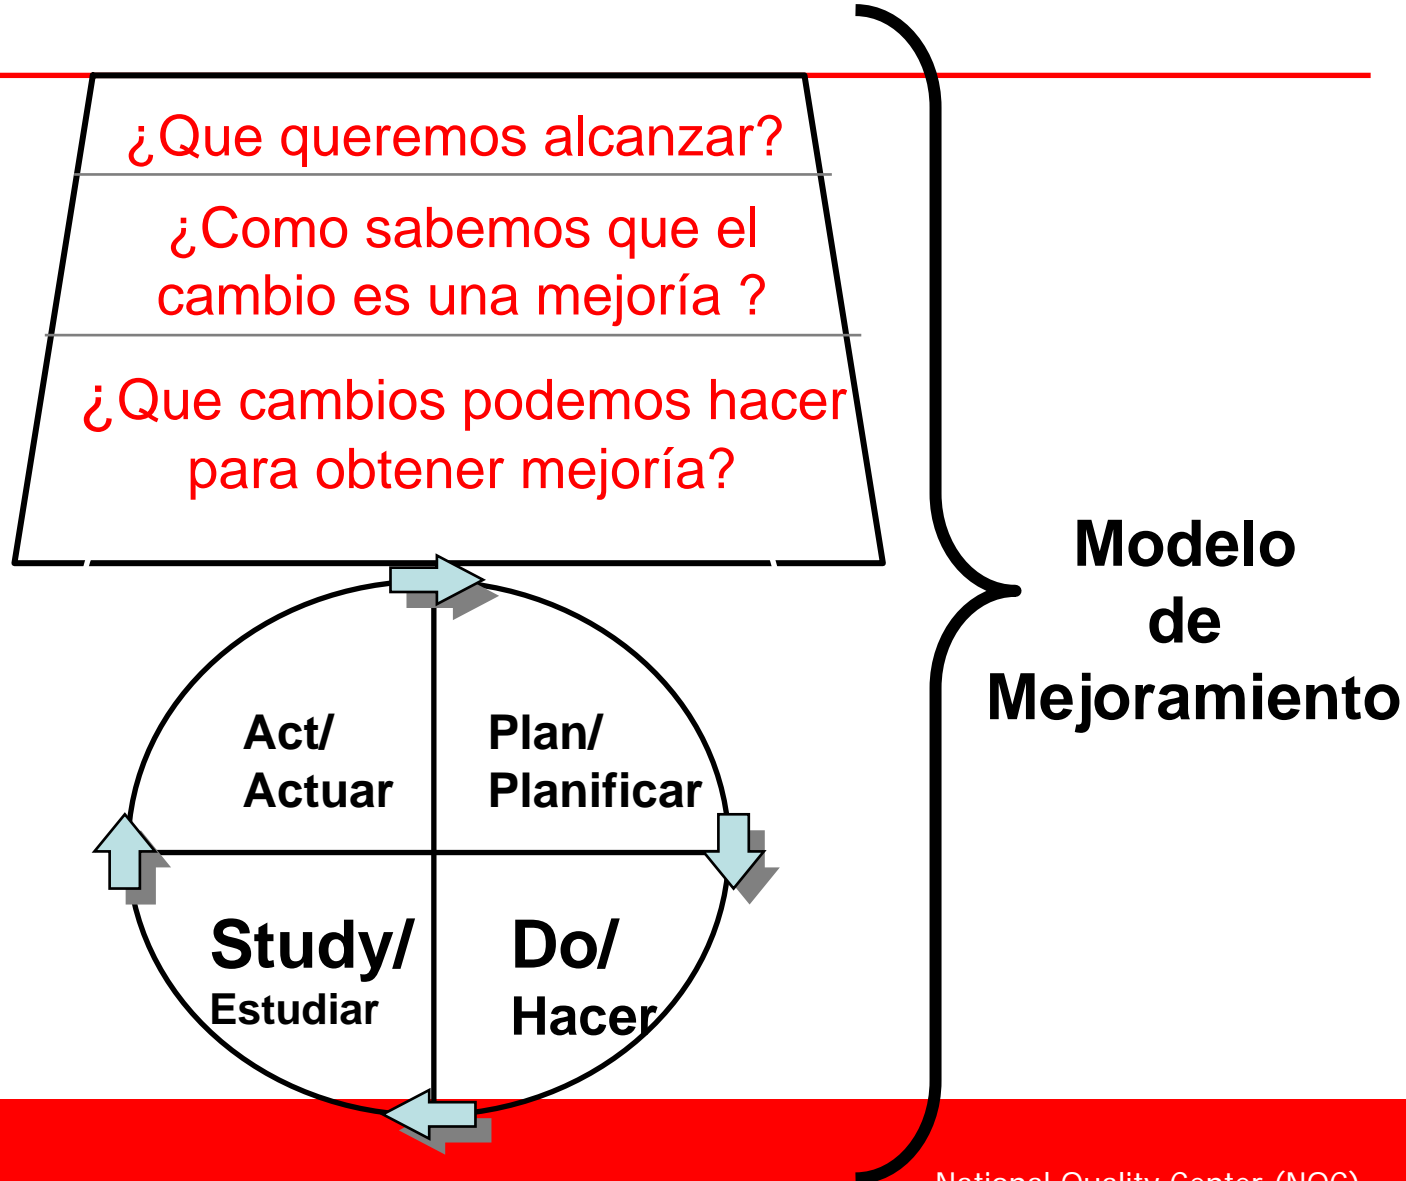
¿Que queremos alcanzar?

¿Como sabemos que el cambio es una mejoría ?

¿Que cambios podemos hacer para obtener mejoría?

Act/ Actuar

Plan/ Planificar

Study/ Estudiar

Do/ Hacer

Modelo de Mejoramiento

National Quality Center (NQC)